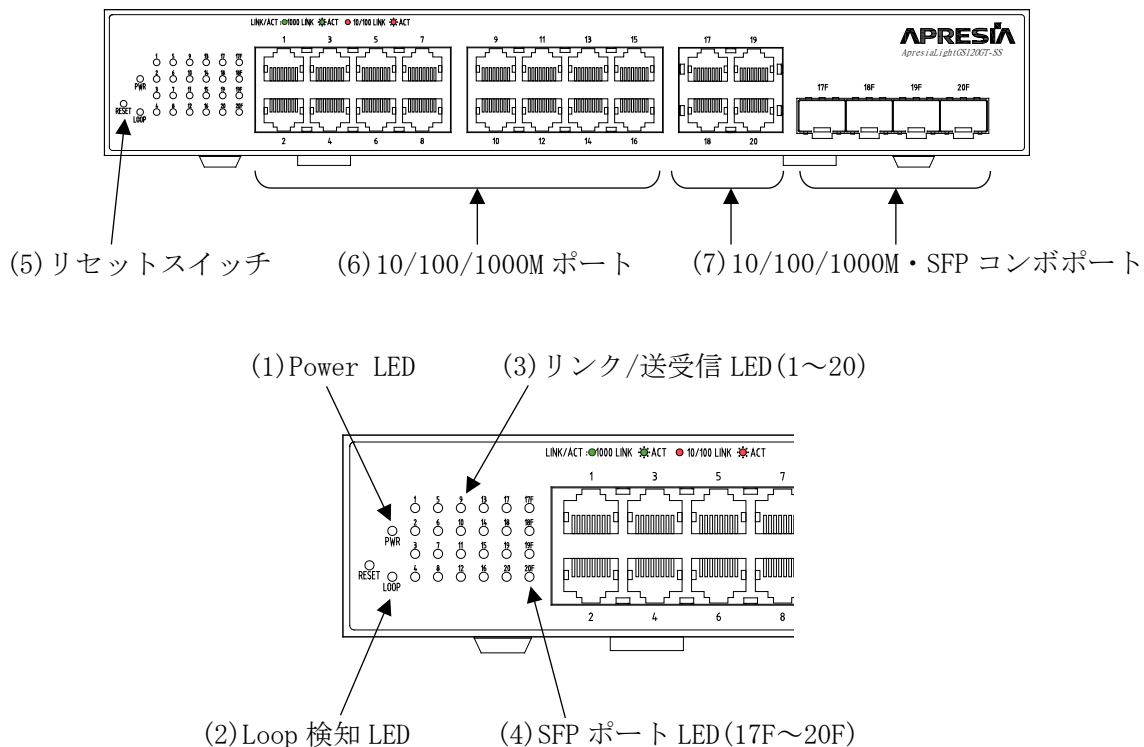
LINK/ACT : 1000 LINK ACT 10/100 LINK ACT

APRESIA
ApresiaLightGS120GT-SS

PWR
RESET
LOOP

1 3 5 7 9 11 13 15 17 19
2 4 6 8 10 12 14 16 18 20

17F 18F 19F 20F

(5)リセットスイッチ (6)10/100/1000M ポート (7)10/100/1000M・SFP コンボポート

(1)Power LED (3)リンク/送受信 LED(1～20)

LINK/ACT : 1000 LINK ACT 10/100 LINK ACT

1 5 9 13 17 17F
2 6 10 14 18 18F
3 7 11 15 19 19F
4 8 12 16 20 20F

PWR
RESET
LOOP

1 3 5 7
2 4 6 8

(2)Loop 検知 LED (4)SFP ポート LED(17F～20F)